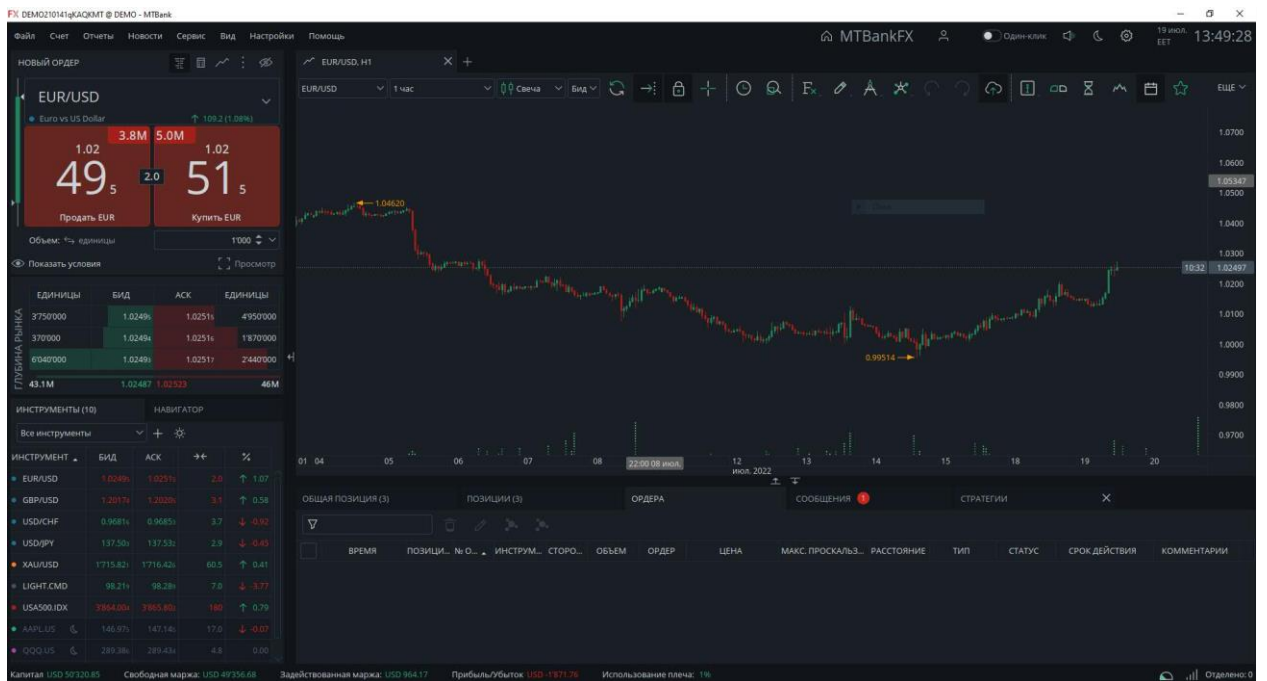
FX DEMO210141qKAQKMT @ DEMO - MTBank

Файл Счет Отчеты Новости Сервис Вид Настройки Помощь

MTBankFX Один-клик 19 июл. EET 13:49:28

НОВЫЙ ОРДЕР

EUR/USD, H1

EUR/USD
Euro vs US Dollar ↑ 109.2 (1.08%)

3.8M 5.0M
1.02 1.02
49₅ 2.0 51₅
Продать EUR Купить EUR

Объем: единицы 1'000
Показать условия Просмотр

| ЕДИНИЦЫ | БИД | АСК | ЕДИНИЦЫ |
|---|---|---|---|
| 3'750'000 | 1.02495 | 1.02515 | 4'950'000 |
| 370'000 | 1.02494 | 1.02516 | 1'870'000 |
| 6'040'000 | 1.02493 | 1.02517 | 2'440'000 |
| 43.1M | 1.02487 | 1.02523 | 46M |

ГЛУБИНА РЫНКА

ИНСТРУМЕНТЫ (10) НАВИГАТОР

Все инструменты

| ИНСТРУМЕНТ | БИД | АСК | | % |
|---|---|---|---|---|
| EUR/USD | 1.02495 | 1.02515 | 2.0 | ↑ 1.07 |
| GBP/USD | 1.20174 | 1.20205 | 3.1 | ↑ 0.58 |
| USD/CHF | 0.96815 | 0.96852 | 3.7 | ↓ -0.92 |
| USD/JPY | 137.503 | 137.532 | 2.9 | ↓ -0.43 |
| XAU/USD | 1715.821 | 1716.426 | 60.5 | ↑ 0.41 |
| LIGHT.CMD | 98.213 | 98.283 | 7.0 | ↓ -3.77 |
| USA500.IDX | 3864.004 | 3865.804 | 180 | ↑ 0.79 |
| AAPL.US | 146.975 | 147.145 | 17.0 | ↓ -0.07 |
| QQQ.US | 289.385 | 289.435 | 4.8 | 0.00 |

EUR/USD 1 час Свеча Вид ЕЩЕ

1.0700 1.0600 1.05347 1.0500 1.0400 1.0300 10:32 1.02497 1.0200 1.0100 1.0000 0.9900 0.9800 0.9700

1.04620
0.99514

01 04 05 06 07 08 22:00 08 июл. 12 13 14 15 18 19 20
июл. 2022

ОБЩАЯ ПОЗИЦИЯ (3) ПОЗИЦИИ (3) ОРДЕРА СООБЩЕНИЯ 1 СТРАТЕГИИ

ВРЕМЯ ПОЗИЦИ... № О... ИНСТРУМ... СТОРО... ОБЪЕМ ОРДЕР ЦЕНА МАКС. ПРОСКАЛЬЗ... РАССТОЯНИЕ ТИП СТАТУС СРОК ДЕЙСТВИЯ КОММЕНТАРИИ

Капитал USD 50'320.85 Свободная маржа: USD 49'356.68 Задействованная маржа: USD 964.17 Прибыль/Убыток USD -1'871.76 Использование плеча: 1% Отделено: 0